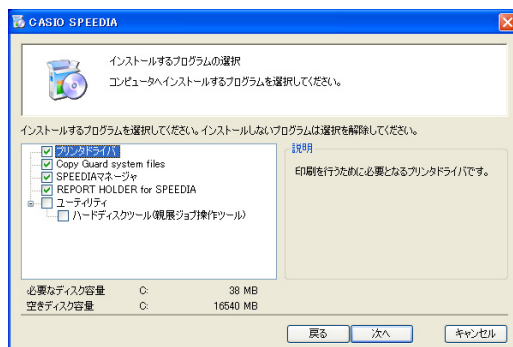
CASIO SPEEDIA

インストールするプログラムの選択

コンピュータへインストールするプログラムを選択してください。

インストールするプログラムを選択してください。インストールしないプログラムは選択を解除してください。

プリンタドライバ
Copy Guard system files
SPEEDIAマネージャ
REPORT HOLDER for SPEEDIA
ユーティリティ
ハードディスクツール(親展ジョブ操作ツール)

説明

印刷を行うために必要となるプリンタドライバです。

| 必要なディスク容量 | C: | 38 MB |
|---|---|---|
| 空きディスク容量 | C: | 16540 MB |

戻る 次へ キャンセル